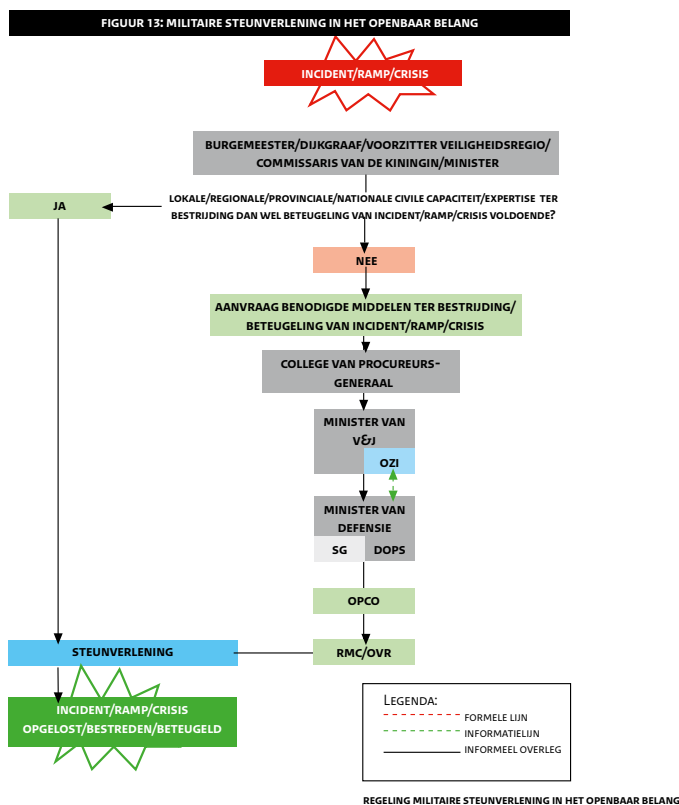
FIGUUR 13: MILITAIRE STEUNVERLENING IN HET OPENBAAR BELANG

INCIDENT/RAMP/CRISIS

BURGEMEESTER/DIJKGRAAF/VOORZITTER VEILIGHEIDSREGIO/ COMMISSARIS VAN DE KININGIN/MINISTER

LOKALE/REGIONALE/PROVINCIALE/NATIONALE CIVILE CAPACITEIT/EXPERTISE TER BESTRIJDING DAN WEL BETEUGELING VAN INCIDENT/RAMP/CRISIS VOLDOENDE?

JA

NEE

AANVRAAG BENODIGDE MIDDELEN TER BESTRIJDING/ BETEUGELING VAN INCIDENT/RAMP/CRISIS

COLLEGE VAN PROCUREURS-GENERAAL

MINISTER VAN V&J

OZI

MINISTER VAN DEFENSIE

SG

DOPS

OPCO

STEUNVERLENING

RMC/OVR

INCIDENT/RAMP/CRISIS OPGELOST/BESTREDEN/BETEUGELD

LEGENDA:
FORMELE LIJN
INFORMATIELIJN
INFORMEEL OVERLEG

REGELING MILITAIRE STEUNVERLENING IN HET OPENBAAR BELANG